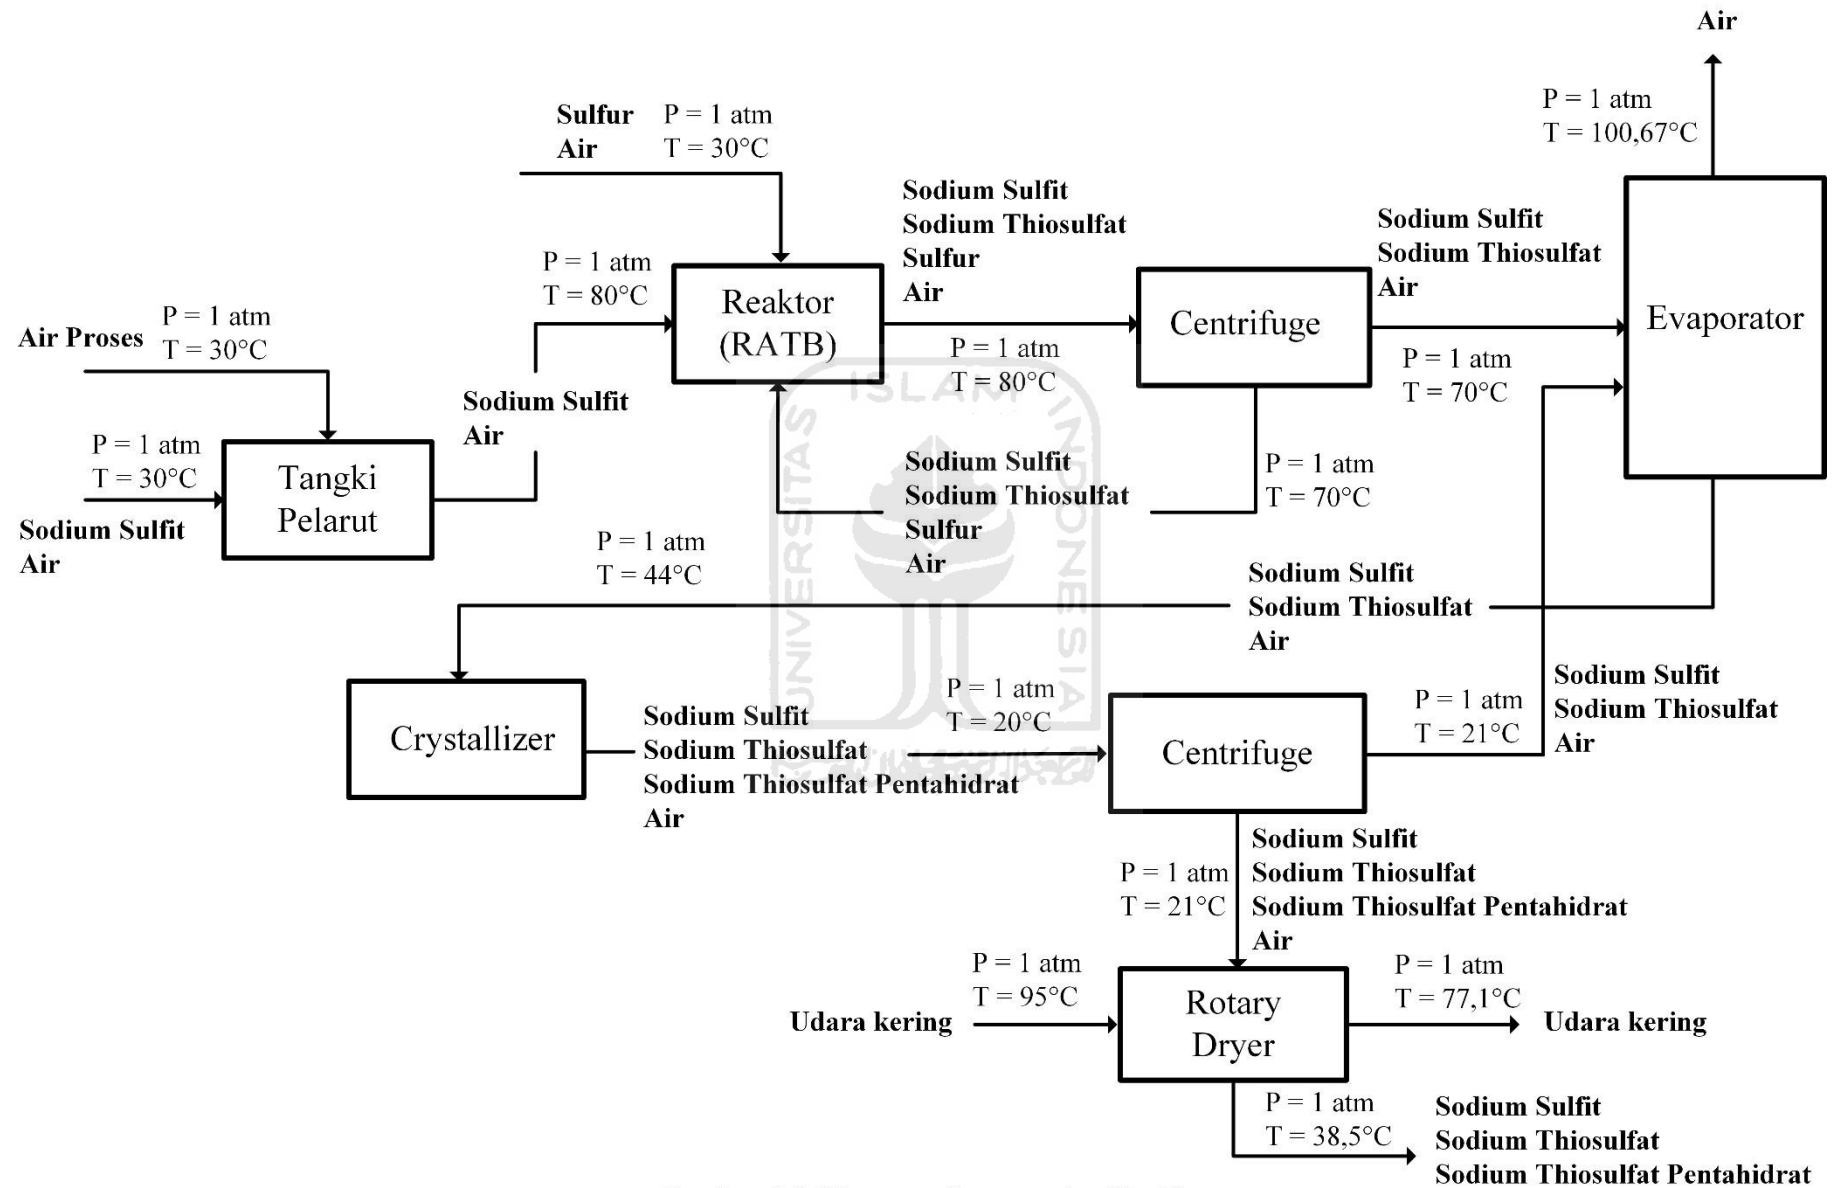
Air

P = 1 atm
T = 100,67°C

Sulfur
Air
P = 1 atm
T = 30°C

Sodium Sulfit
Sodium Thiosulfat
Sulfur
Air

Sodium Sulfit
Sodium Thiosulfat
Air

P = 1 atm
T = 80°C

Reaktor
(RATB)

Centrifuge

Evaporator

Air Proses
P = 1 atm
T = 30°C

P = 1 atm
T = 80°C

P = 1 atm
T = 70°C

Sodium Sulfit
Air

P = 1 atm
T = 30°C

Tangki
Pelarut

Sodium Sulfit
Air

Sodium Sulfit
Sodium Thiosulfat
Sulfur
Air

P = 1 atm
T = 70°C

P = 1 atm
T = 44°C

Sodium Sulfit
Sodium Thiosulfat
Air

Crystallizer

Sodium Sulfit
Sodium Thiosulfat
Sodium Thiosulfat Pentahidrat
Air

P = 1 atm
T = 20°C

Centrifuge

P = 1 atm
T = 21°C

Sodium Sulfit
Sodium Thiosulfat
Air

P = 1 atm
T = 21°C

Sodium Sulfit
Sodium Thiosulfat
Sodium Thiosulfat Pentahidrat
Air

Udara kering
P = 1 atm
T = 95°C

Rotary
Dryer

P = 1 atm
T = 77,1°C
Udara kering

P = 1 atm
T = 38,5°C

Sodium Sulfit
Sodium Thiosulfat
Sodium Thiosulfat Pentahidrat